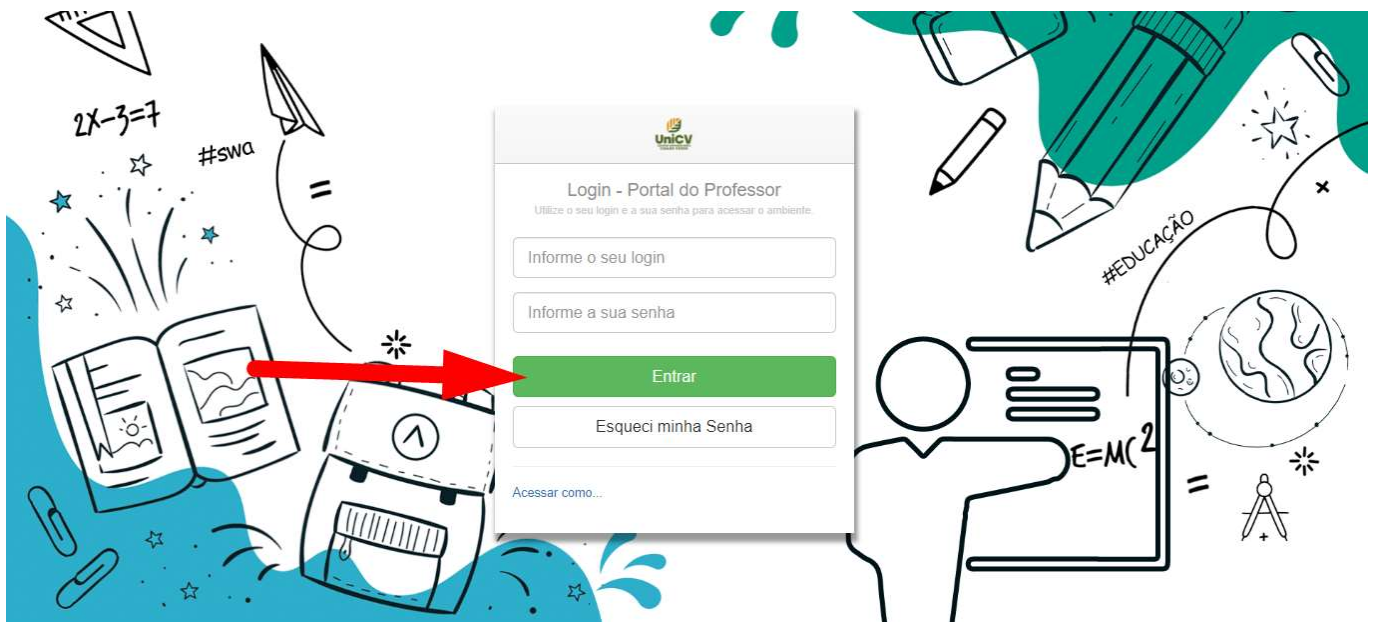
2X−3=7

#swa

=

UniCV

Login - Portal do Professor

Utilize o seu login e a sua senha para acessar o ambiente.

Informe o seu login

Informe a sua senha

Entrar

Esqueci minha Senha

Acessar como...

#EDUCAÇÃO

E=MC$^2$

=